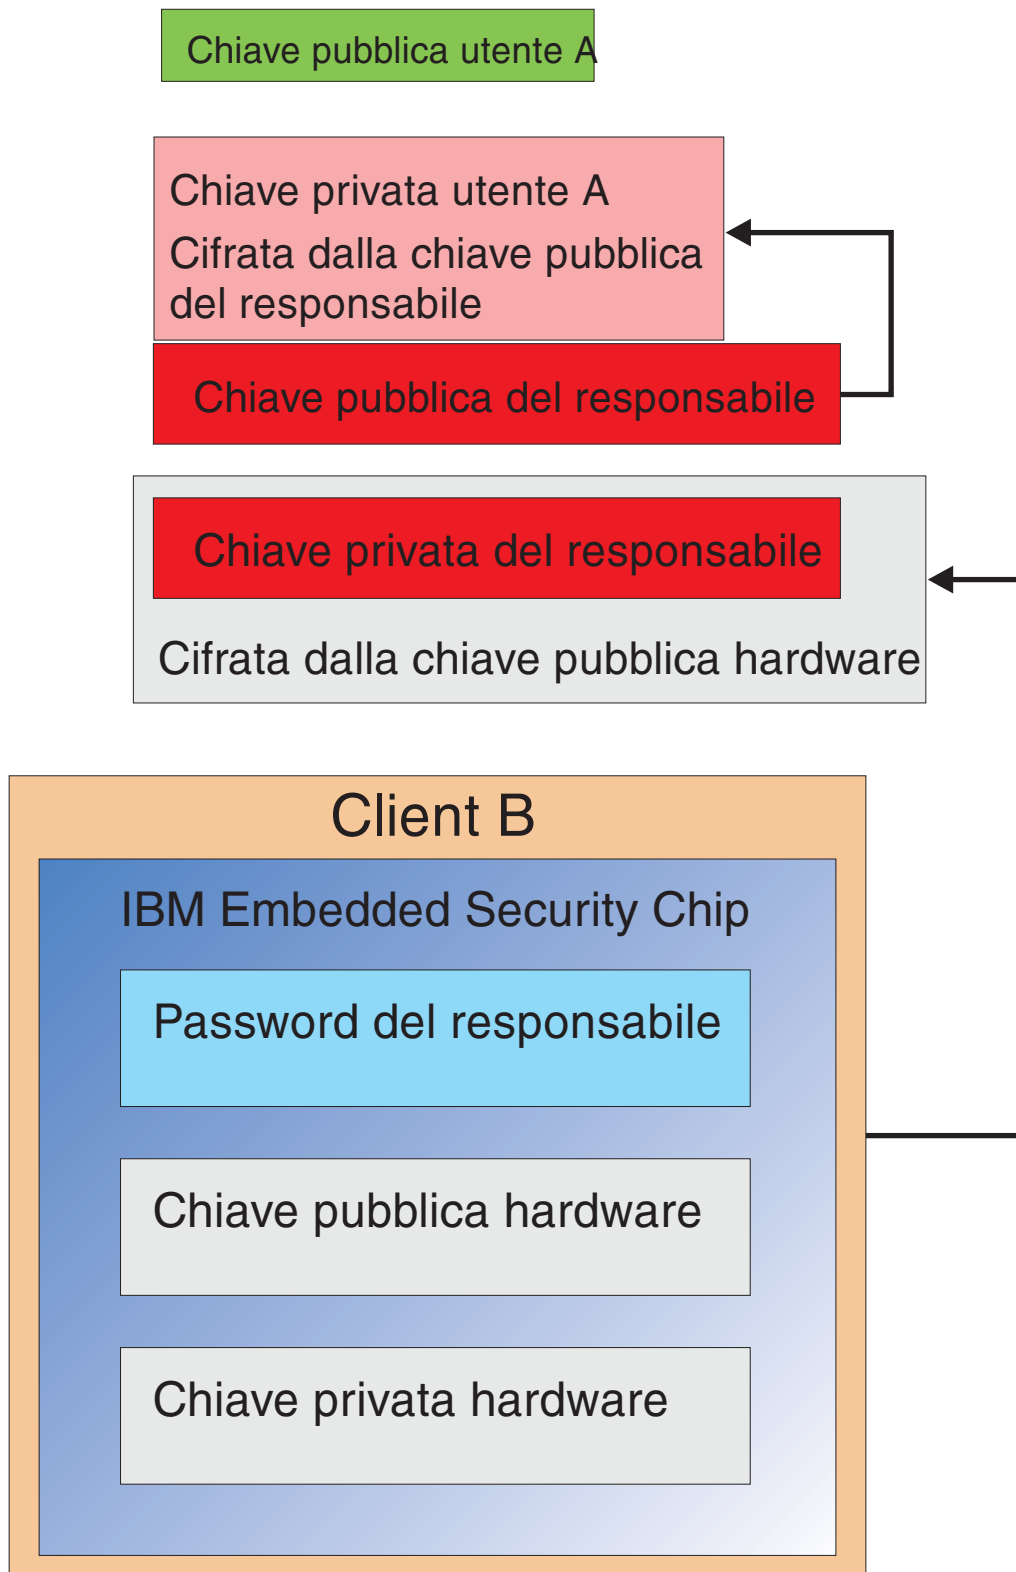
Chiave pubblica utente A

Chiave privata utente A
Cifrata dalla chiave pubblica del responsabile

Chiave pubblica del responsabile

Chiave privata del responsabile

Cifrata dalla chiave pubblica hardware

Client B

IBM Embedded Security Chip

Password del responsabile

Chiave pubblica hardware

Chiave privata hardware